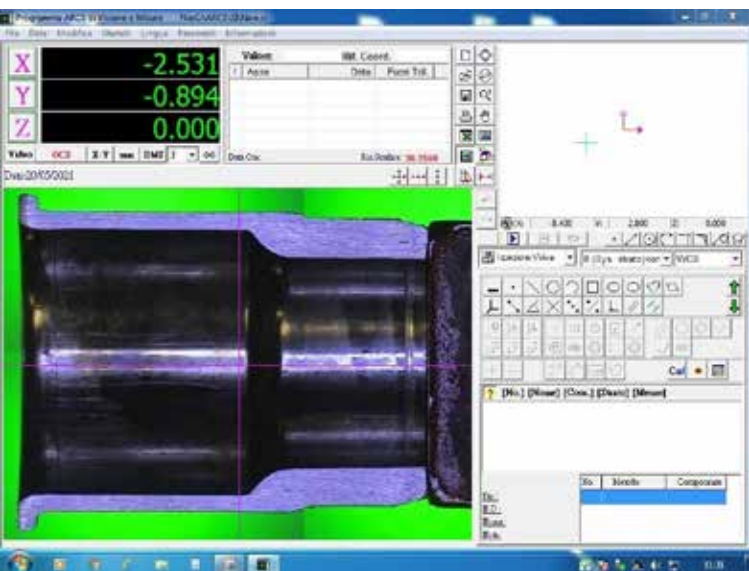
Programma ARCS di Visione e Misura

File Dati Modifica Utensili Lingua Parametri Informazioni

X -2.531
Y -0.894
Z 0.000

Valori
Ult. Coord.
Asse
Dato
Parm Toll.

Video OC2 X/Y mm DMS

Dati Cnc
Zoom: 20.2546

Dvan20/05/0001

X 0.400 Y 2.800 Z 0.000

WCS

[No.] [Nome] [Coo.] [Dato] [Misure]

No. Modello Componente

Cal